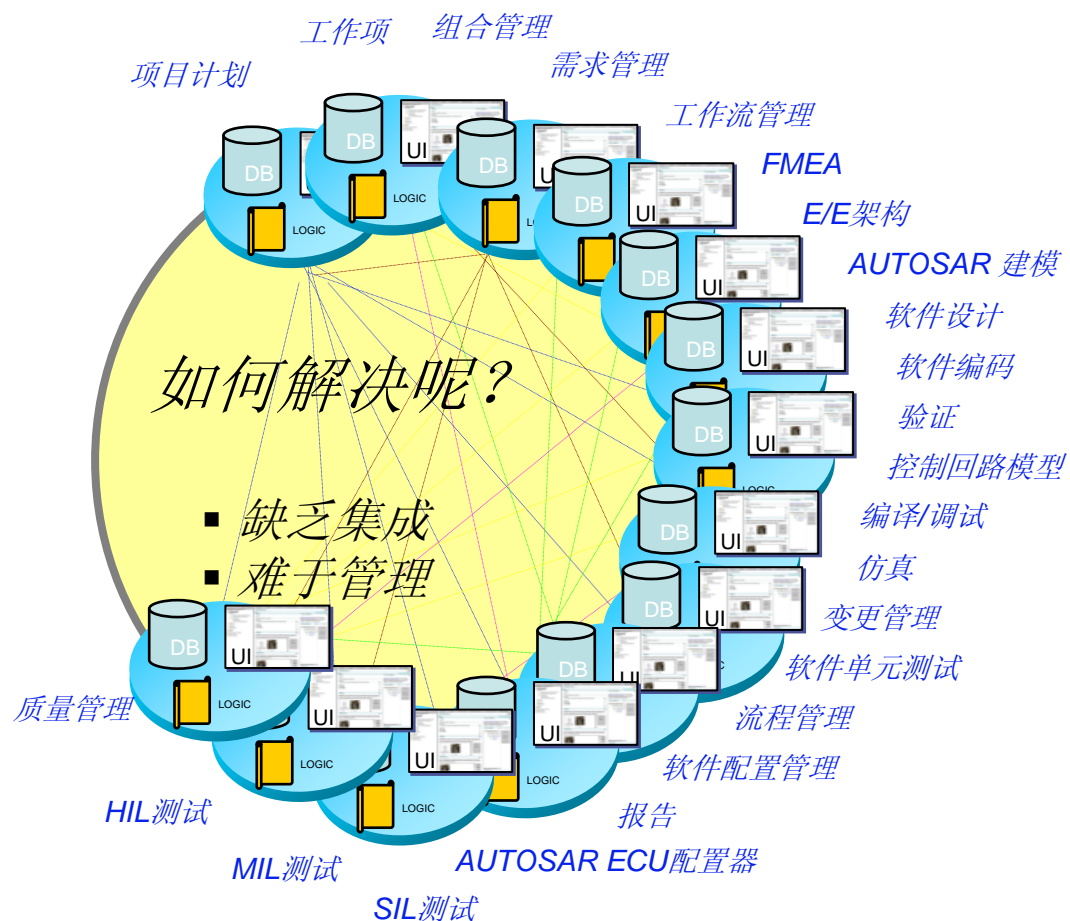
工作项
组合管理
项目计划
需求管理
工作流管理
FMEA
E/E架构
AUTOSAR 建模
软件设计
软件编码
验证
控制回路模型
编译/调试
仿真
变更管理
软件单元测试
流程管理
软件配置管理
报告
AUTOSAR ECU配置器
SIL测试
MIL测试
HIL测试
质量管理

DB
UI
LOGIC

如何解决呢?

■ 缺乏集成
■ 难于管理